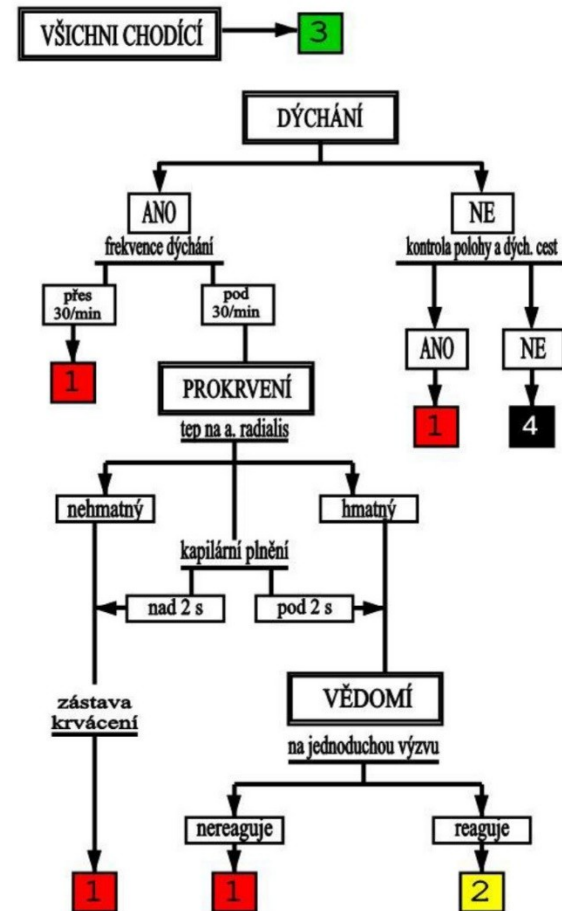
VŠICHNI CHODÍCÍ

3

DÝCHÁNÍ

ANO

frekvence dýchání

přes 30/min

pod 30/min

1

PROKRVENÍ

tep na a. radialis

NE

kontrola polohy a dých. cest

ANO

NE

1

4

nehmatný

hmatný

kapilární plnění

nad 2 s

pod 2 s

zástava krvácení

VĚDOMÍ

na jednoduchou výzvu

nereaguje

reaguje

1

1

2